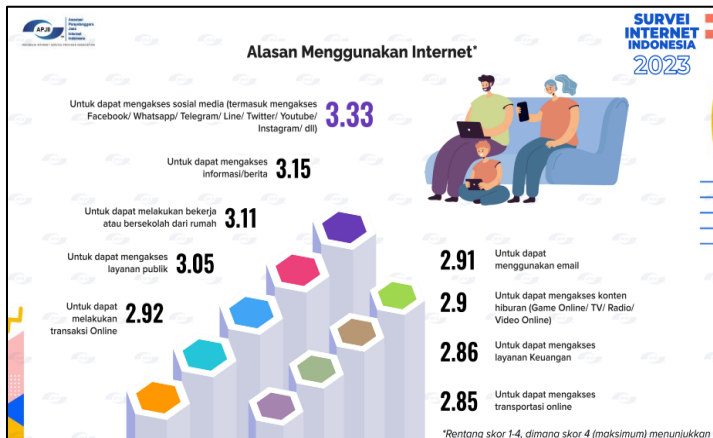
APJII Asosiasi Penyelenggara Jasa Internet Indonesia

SURVEI INTERNET INDONESIA 2023

Alasan Menggunakan Internet*

Untuk dapat mengakses sosial media (termasuk mengakses Facebook/ Whatsapp/ Telegram/ Line/ Twitter/ Youtube/ Instagram/ dll) 3.33

Untuk dapat mengakses informasi/berita 3.15

Untuk dapat melakukan bekerja atau bersekolah dari rumah 3.11

Untuk dapat mengakses layanan publik 3.05

Untuk dapat melakukan transaksi Online 2.92

2.91 Untuk dapat menggunakan email

2.9 Untuk dapat mengakses konten hiburan (Game Online/ TV/ Radio/ Video Online)

2.86 Untuk dapat mengakses layanan Keuangan

2.85 Untuk dapat mengakses transportasi online

*Rentang skor 1-4, dimana skor 4 (maksimum) menunjukkan